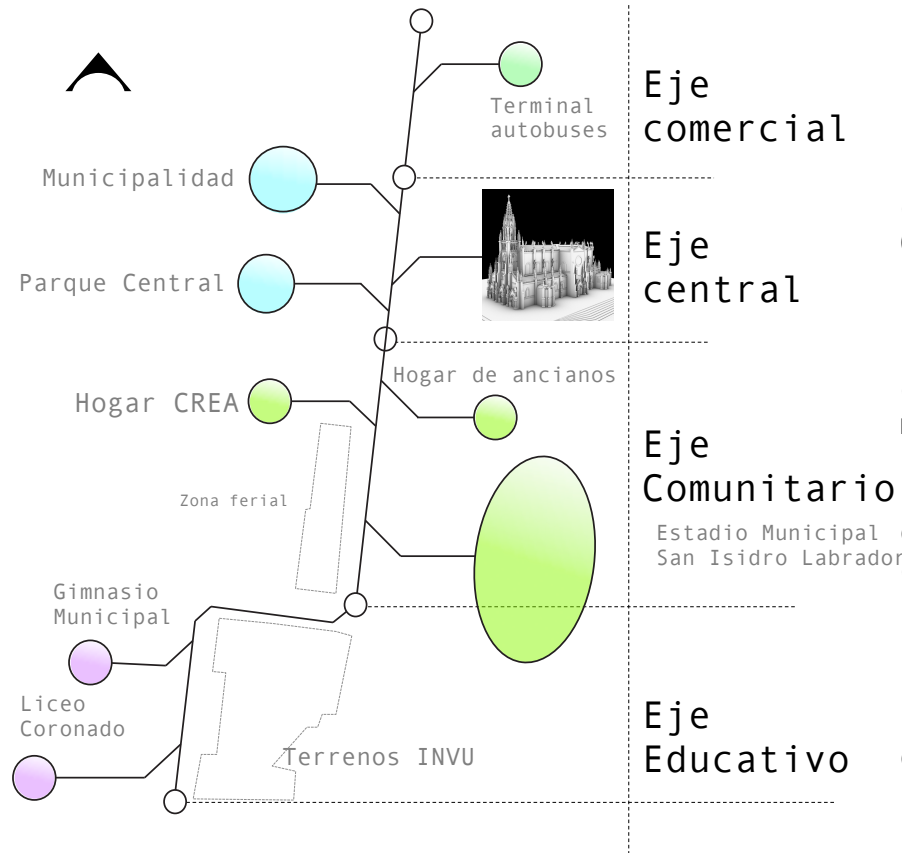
Terminal autobuses

Eje comercial

Municipalidad

Eje central

Parque Central

Hogar de ancianos

Hogar CREA

Eje Comunitario

Zona ferial

Estadio Municipal San Isidro Labrador

Gimnasio Municipal

Liceo Coronado

Terrenos INVU

Eje Educativo